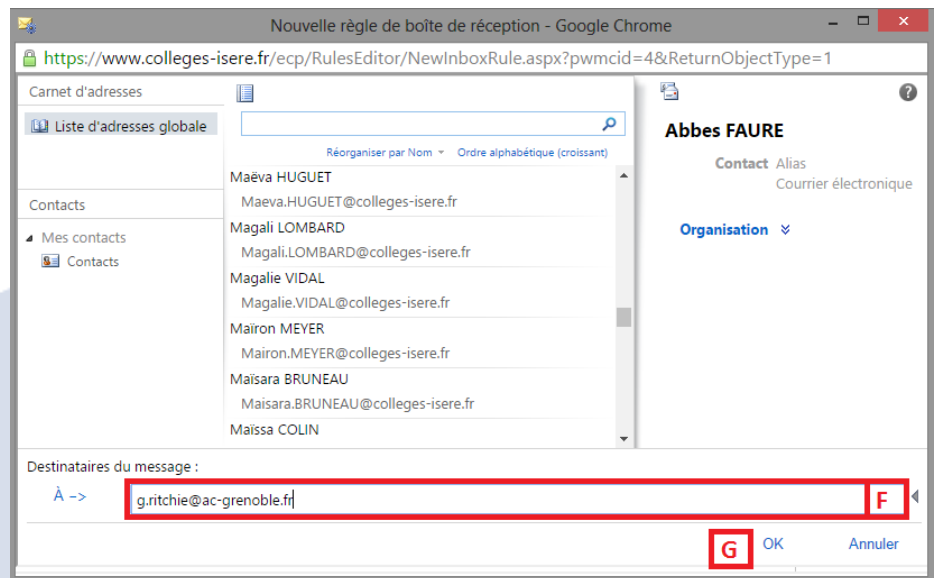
Nouvelle règle de boîte de réception - Google Chrome

https://www.colleges-isere.fr/ecp/RulesEditor/NewInboxRule.aspx?pwmcid=4&ReturnObjectType=1

Carnet d'adresses

Liste d'adresses globale

Contacts

Mes contacts

Contacts

Réorganiser par Nom

Ordre alphabétique (croissant)

Maëva HUGUET
Maeva.HUGUET@colleges-isere.fr

Magali LOMBARD
Magali.LOMBARD@colleges-isere.fr

Magalie VIDAL
Magalie.VIDAL@colleges-isere.fr

Maïron MEYER
Mairon.MEYER@colleges-isere.fr

Maïsara BRUNEAU
Maisara.BRUNEAU@colleges-isere.fr

Maïssa COLIN

Abbes FAURE

Contact Alias
Courrier électronique

Organisation

Destinataires du message :

À ->

g.ritchie@ac-grenoble.fr

F

G

OK

Annuler